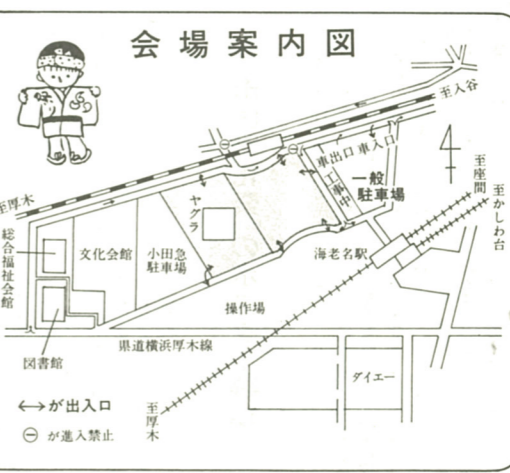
会場案内図

祭

至入谷

至厚木

車出口

車入口

工事中

一般駐車場

至座間

至かしわ台

ヤグラ

総合福祉会館

文化会館

小田急駐車場

海老名駅

操作場

図書館

県道横浜厚木線

ダイエー

↔が出入口

⊖ が進入禁止

至厚木